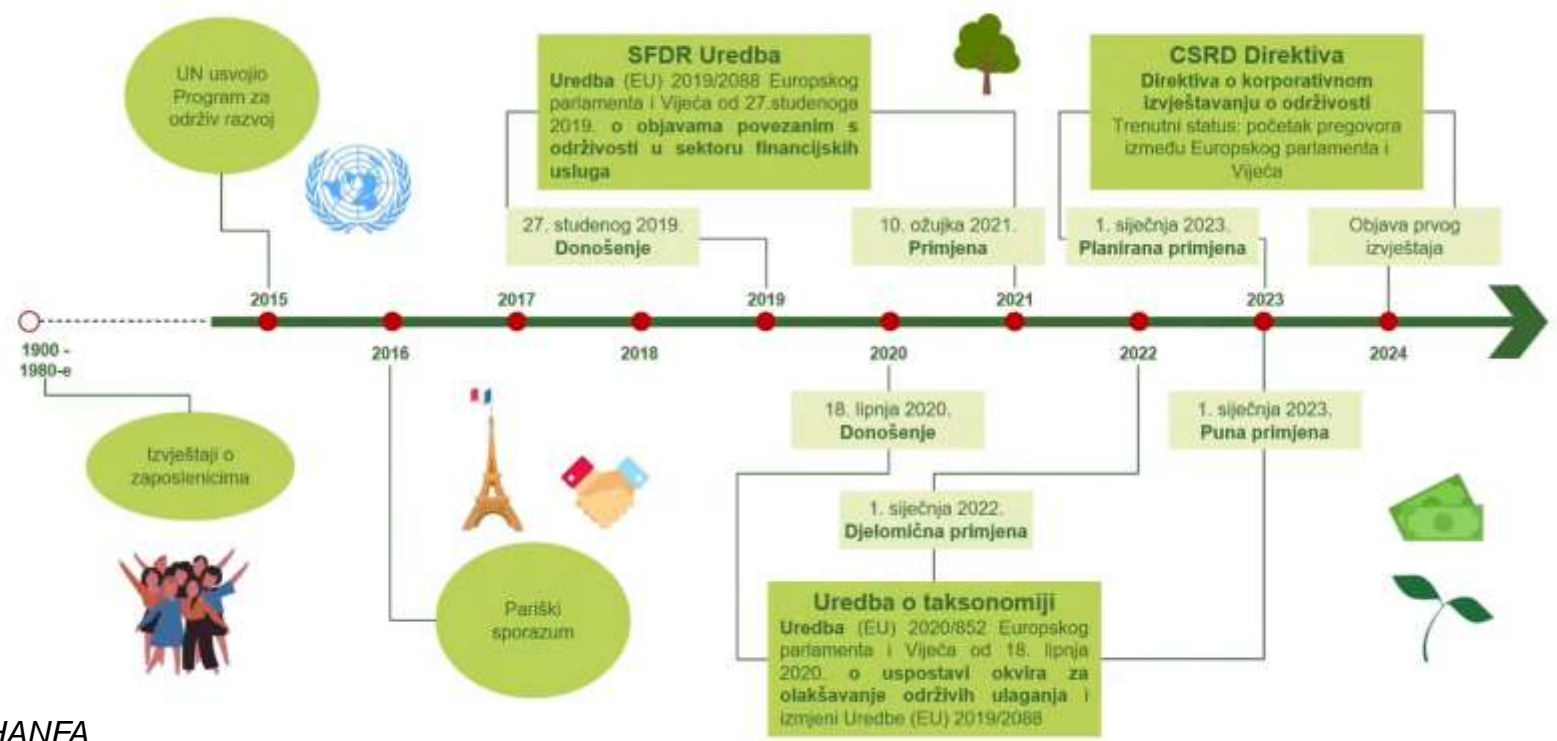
UN usvojio Program za održiv razvoj

SFDR Uredba
Uredba (EU) 2019/2088 Europskog parlamenta i Vijeća od 27.studenoga 2019. o objavama povezanim s održivosti u sektoru financijskih usluga

CSRD Direktiva
Direktiva o korporativnom izvještavanju o održivosti
Trenutni status: početak pregovora između Europskog parlamenta i Vijeća

27. studenog 2019.
Donošenje

10. ožujka 2021.
Primjena

1. siječnja 2023.
Planirana primjena

Objava prvog izvještaja

2015

2017

2019

2021

2023

1900 - 1980-e

2016

2018

2020

2022

2024

18. lipnja 2020.
Donošenje

1. siječnja 2023.
Puna primjena

Izvještaji o zaposlenicima

1. siječnja 2022.
Djelomična primjena

Pariški sporazum

Uredba o taksonomiji
Uredba (EU) 2020/852 Europskog parlamenta i Vijeća od 18. lipnja 2020. o uspostavi okvira za olakšavanje održivih ulaganja i izmjeni Uredbe (EU) 2019/2088

HANFA